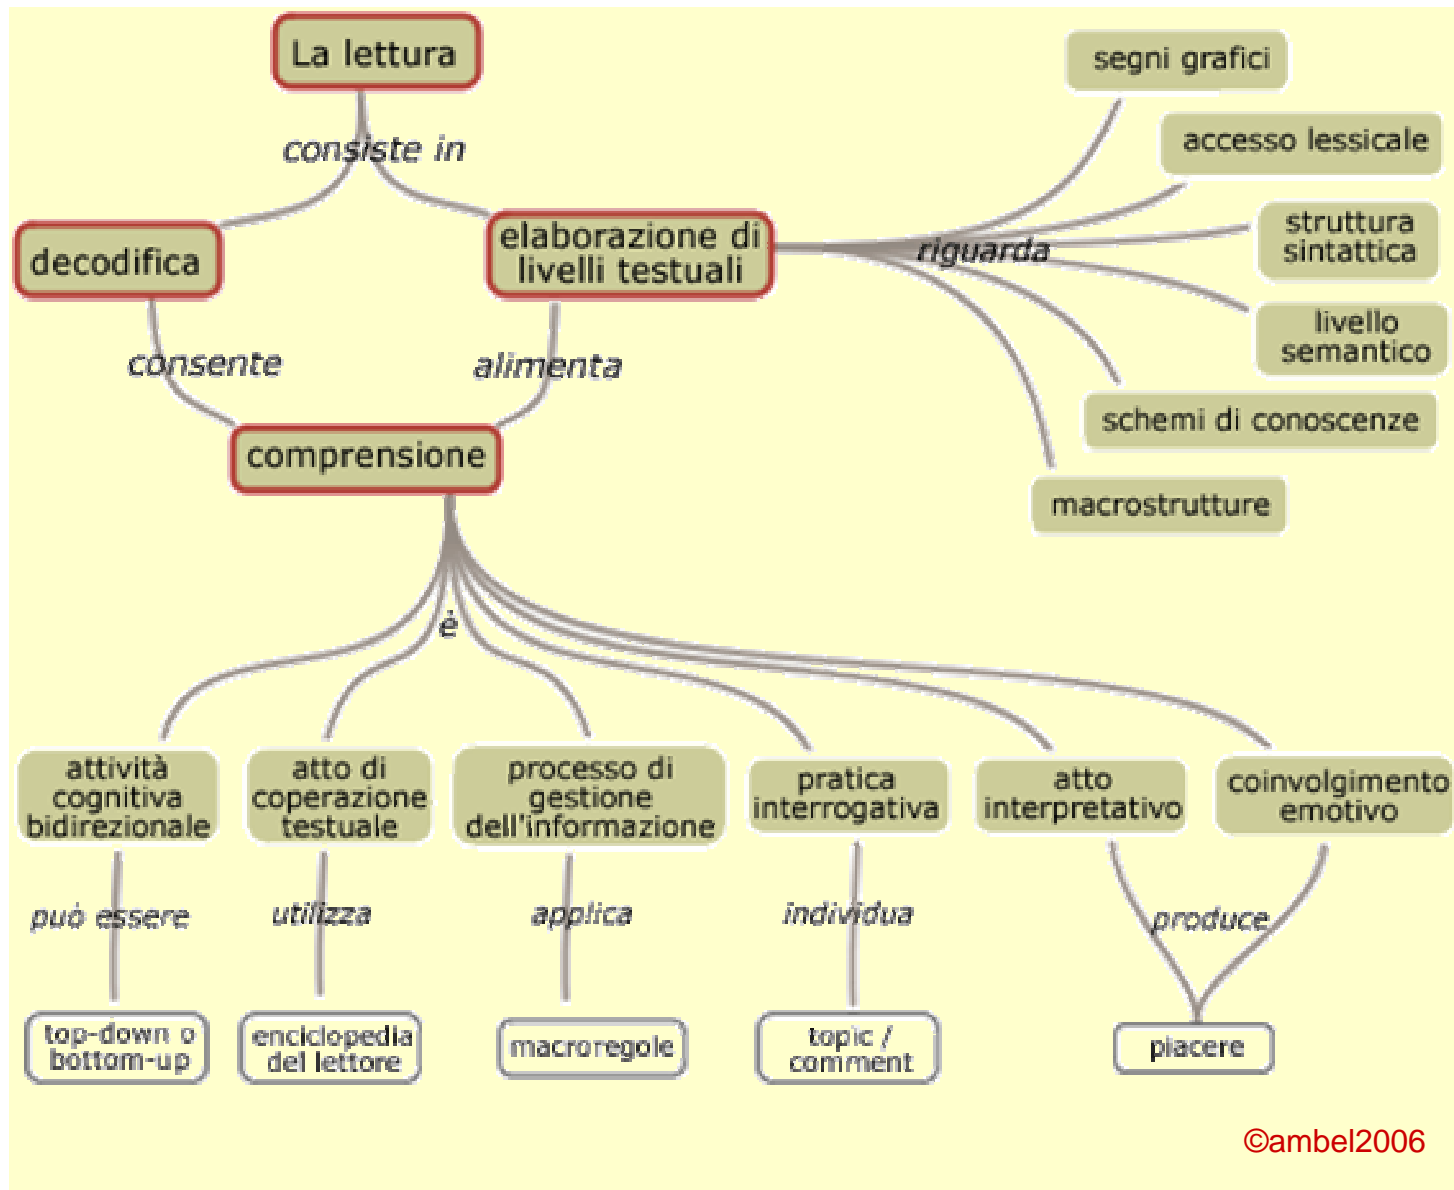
La lettura

consiste in

decodifica

elaborazione di livelli testuali

riguarda

segni grafici

accesso lessicale

struttura sintattica

livello semantico

schemi di conoscenze

macrostrutture

consente

alimenta

comprensione

è

attività cognitiva bidirezionale

può essere

top-down o bottom-up

atto di coperazione testuale

utilizza

enciclopedia del lettore

processo di gestione dell'informazione

applica

macroregole

pratica interrogativa

individua

topic / comment

atto interpretativo

coinvolgimento emotivo

produce

piacere

©ambel2006